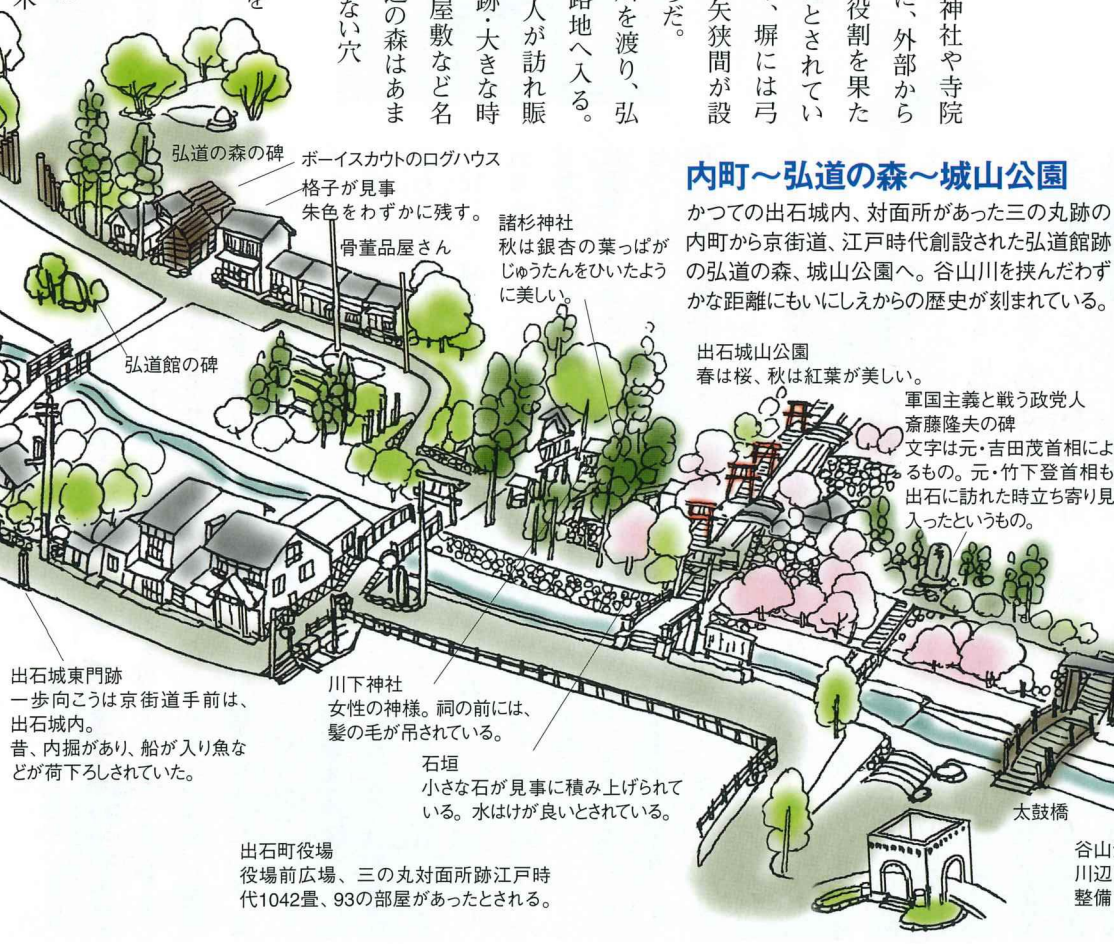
神社や寺院に、外部から役割を果たとされてい、塀には弓矢狭間が設だ。

を渡り、弘路地へ入る。人が訪れ賑跡・大きな時屋敷など名の森はあまない穴

弘道の森の碑

ボーイスカウトのログハウス

格子が見事
朱色をわずかに残す。

骨董品屋さん

諸杉神社
秋は銀杏の葉っぱがじゅうたんをひいたように美しい。

内町～弘道の森～城山公園

かつての出石城内、対面所があった三の丸跡の内町から京街道、江戸時代創設された弘道館跡の弘道の森、城山公園へ。谷山川を挟んだわずかな距離にもいにしえからの歴史が刻まれている。

弘道館の碑

出石城山公園
春は桜、秋は紅葉が美しい。

軍国主義と戦う政党人
斎藤隆夫の碑
文字は元・吉田茂首相によるもの。元・竹下登首相も出石に訪れた時立ち寄り見入ったというもの。

出石城東門跡
一歩向こうは京街道手前は、出石城内。
昔、内掘があり、船が入り魚などが荷下ろしされていた。

川下神社
女性の神様。祠の前には、髪の毛が吊されている。

石垣
小さな石が見事に積み上げられている。水はけが良いとされている。

太鼓橋

出石町役場
役場前広場、三の丸対面所跡江戸時代1042畳、93の部屋があったとされる。

谷山
川辺
整備